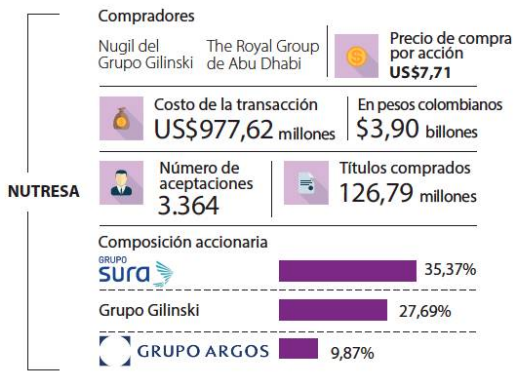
NUTRESA

Compradores

Nugil del Grupo Gilinski

The Royal Group de Abu Dhabi

Precio de compra por acción
US$7,71

Costo de la transacción
US$977,62 millones

En pesos colombianos
$3,90 billones

Número de aceptaciones
3.364

Títulos comprados
126,79 millones

Composición accionaria

GRUPO SURA 35,37%

Grupo Gilinski 27,69%

GRUPO ARGOS 9,87%